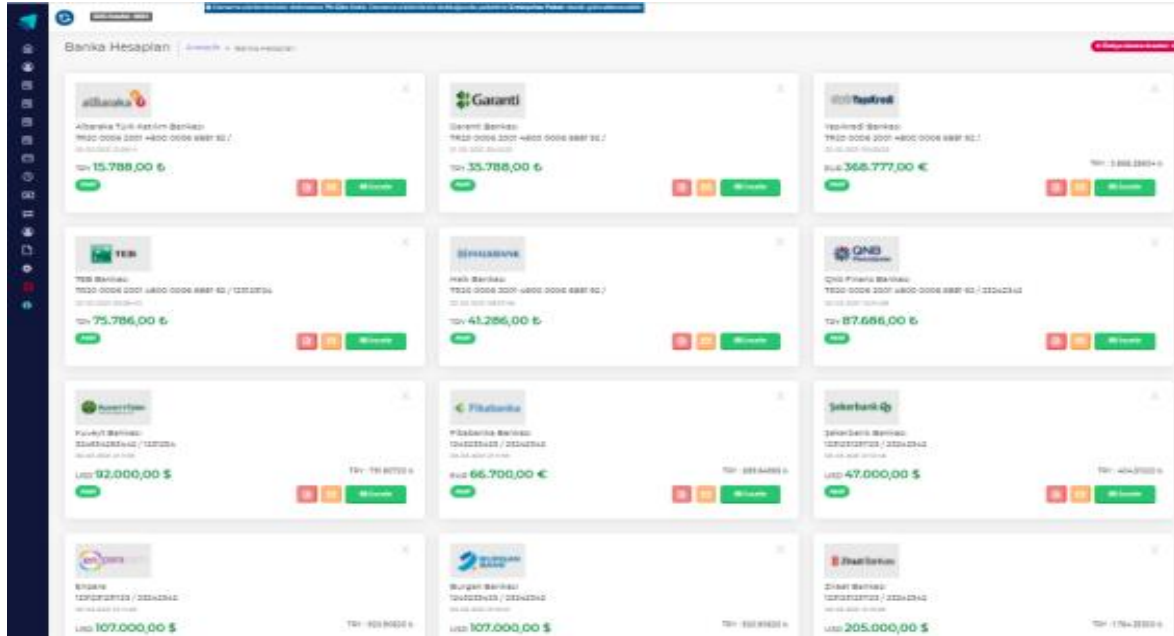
Banka Hesapları

albaraka

Albaraka Türk Katılım Bankası
TR00 0006 2001 4800 0006 6887 92 /

TRY 15.788,00 ₺

Garanti

Garanti Bankası
TR00 0006 2001 4800 0006 6887 92 /

TRY 35.788,00 ₺

YapıKredi

YapıKredi Bankası
TR00 0006 2001 4800 0006 6887 92 /

EUR 368.777,00 €

TEB

TEB Bankası
TR00 0006 2001 4800 0006 6887 92 / 12312314

TRY 75.786,00 ₺

HALKBANK

Halk Bankası
TR00 0006 2001 4800 0006 6887 92 /

TRY 41.286,00 ₺

QNB

QNB Finans Bankası
TR00 0006 2001 4800 0006 6887 92 / 23242342

TRY 87.686,00 ₺

KUVEYT TÜRK

Kuveyt Bankası

USD 92.000,00 $

Fibabanka

Fibabanka Bankası

EUR 66.700,00 €

Şekerbank

Şekerbank Bankası

USD 47.000,00 $

Enpara

Enpara

USD 107.000,00 $

BURGAN BANK

Burgan Bankası

USD 107.000,00 $

Ziraat Bankası

Ziraat Bankası

USD 205.000,00 $